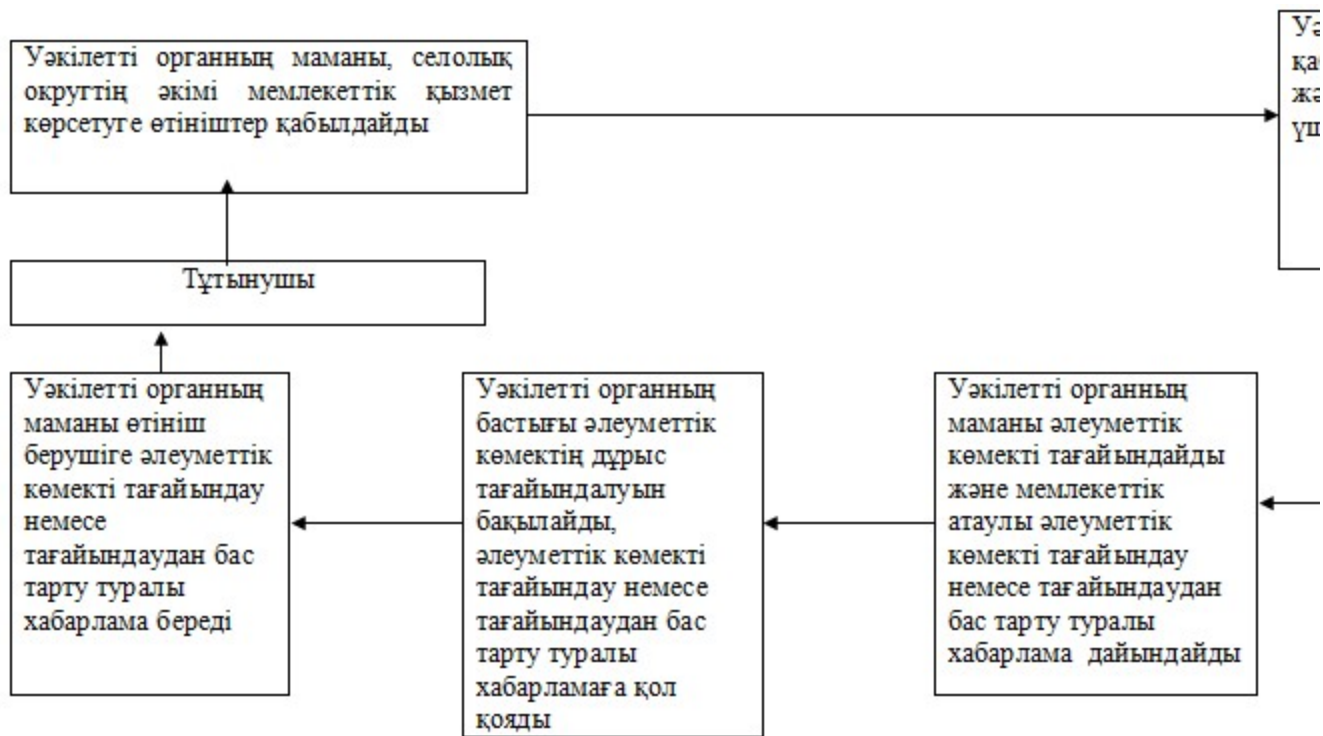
Уәкілетті органның маманы, селолық округтің әкімі мемлекеттік қызмет көрсетуге өтініштер қабылдайды

Уә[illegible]
қа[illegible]
жә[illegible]
үш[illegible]

Тұтынушы

Уәкілетті органның маманы өтініш берушіге әлеуметтік көмекті тағайындау немесе тағайындаудан бас тарту туралы хабарлама береді

Уәкілетті органның бастығы әлеуметтік көмектің дұрыс тағайындалуын бақылайды, әлеуметтік көмекті тағайындау немесе тағайындаудан бас тарту туралы хабарламаға қол қояды

Уәкілетті органның маманы әлеуметтік көмекті тағайындайды және мемлекеттік атаулы әлеуметтік көмекті тағайындау немесе тағайындаудан бас тарту туралы хабарлама дайындайды